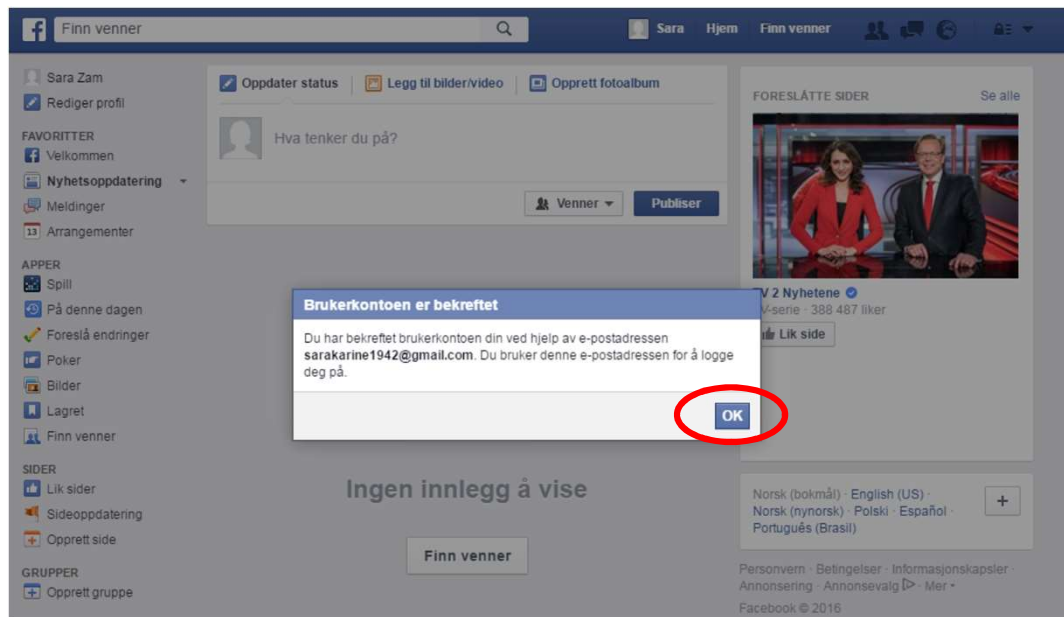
Finn venner

Sara Hjem Finn venner

Sara Zam
Rediger profil

FAVORITTER
Velkommen
Nyhetsoppdatering
Meldinger
13 Arrangementer

APPER
Spill
På denne dagen
Foreslå endringer
Poker
Bilder
Lagret
Finn venner

SIDER
Lik sider
Sideoppdatering
Opprett side

GRUPPER
Opprett gruppe

Oppdater status | Legg til bilder/video | Opprett fotoalbum

Hva tenker du på?

Venner ▾ Publiser

Brukerkontoen er bekreftet

Du har bekreftet brukerkontoen din ved hjelp av e-postadressen **sarakarine1942@gmail.com**. Du bruker denne e-postadressen for å logge deg på.

OK

Ingen innlegg å vise

Finn venner

FORESLÅTTE SIDER Se alle

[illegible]V 2 Nyhetene
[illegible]V-serie · 388 487 liker
Lik side

Norsk (bokmål) · English (US) · Norsk (nynorsk) · Polski · Español · Português (Brasil)

+

Personvern · Betingelser · Informasjonskapsler · Annonsering · Annonsevalg · Mer ▾
Facebook © 2016